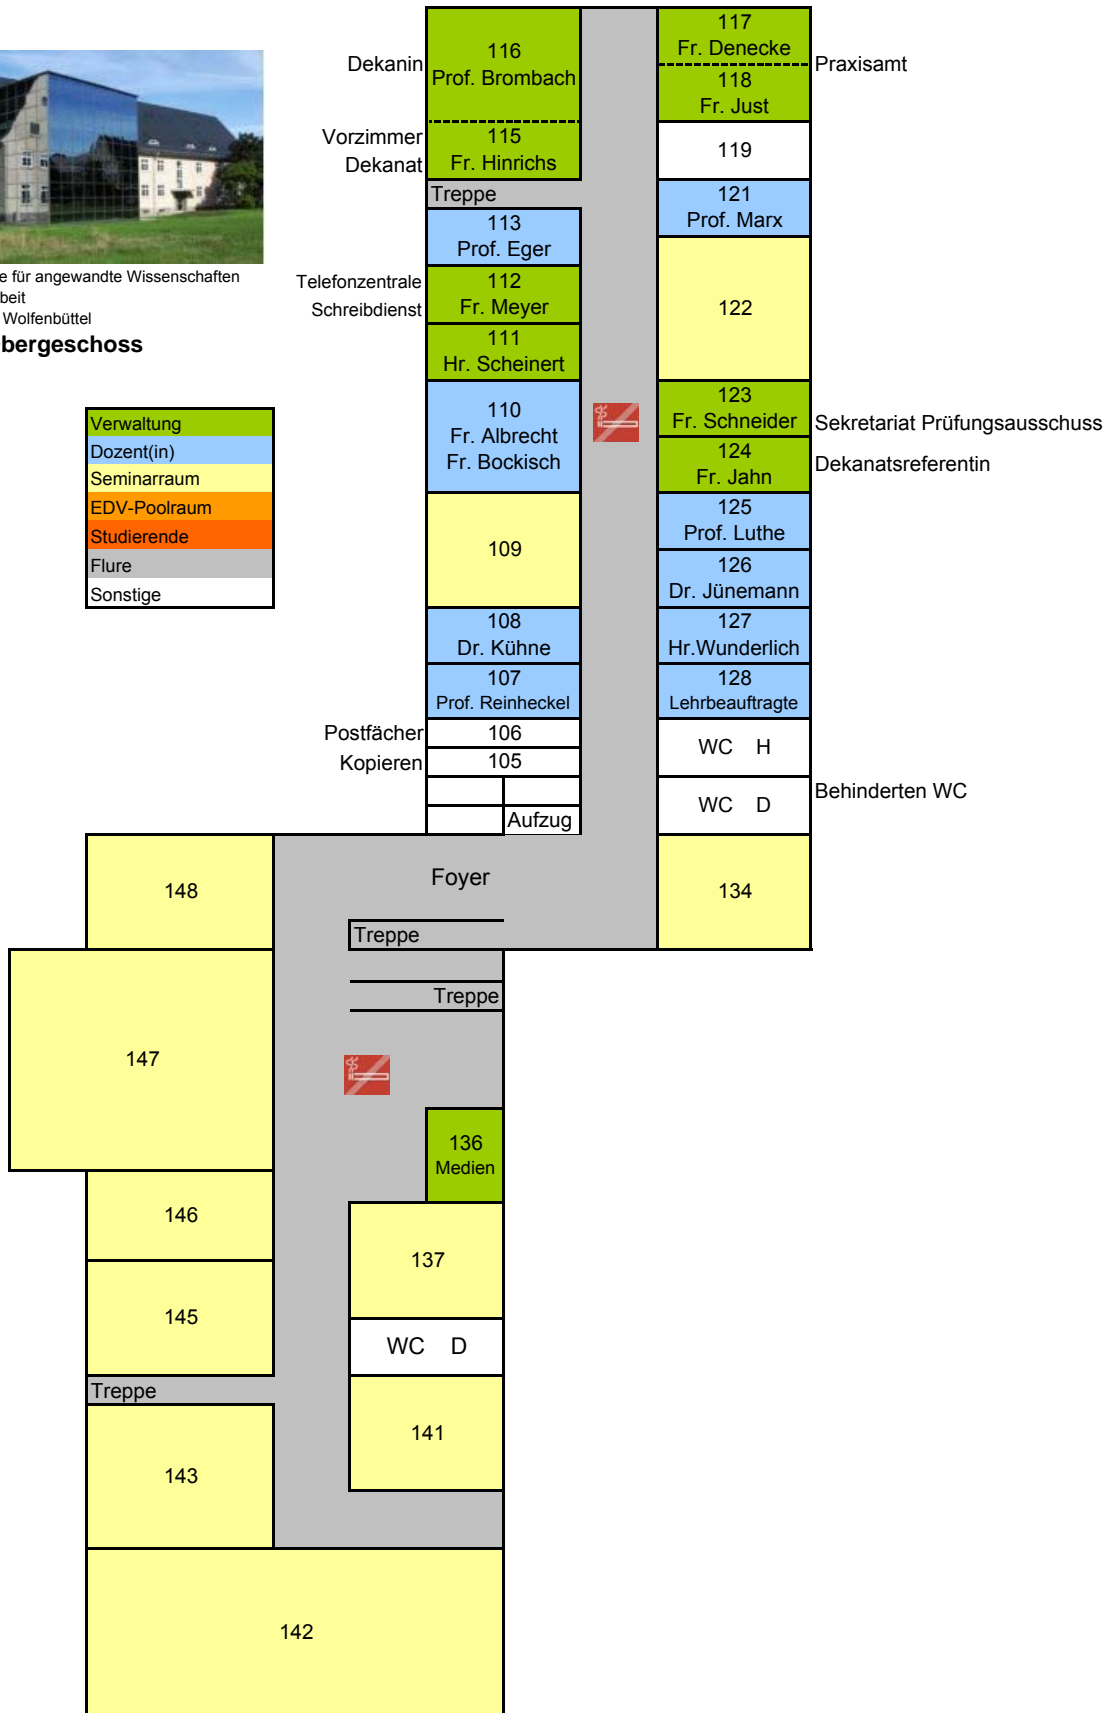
e für angewandte Wissenschaften
beit
Wolfenbüttel
bergeschoss

| Verwaltung |
|---|
| Dozent(in) |
| Seminarraum |
| EDV-Poolraum |
| Studierende |
| Flure |
| Sonstige |

Dekanin
116
Prof. Brombach

117
Fr. Denecke
118
Fr. Just
Praxisamt

Vorzimmer Dekanat
115
Fr. Hinrichs

119

Treppe

121
Prof. Marx

113
Prof. Eger

Telefonzentrale
112
Fr. Meyer

122

Schreibdienst
111
Hr. Scheinert

110
Fr. Albrecht
Fr. Bockisch

123
Fr. Schneider
Sekretariat Prüfungsausschuss

124
Fr. Jahn
Dekanatsreferentin

125
Prof. Luthe

109

126
Dr. Jünemann

108
Dr. Kühne

127
Hr.Wunderlich

107
Prof. Reinheckel

128
Lehrbeauftragte

Postfächer
106
Kopieren
105

WC H

WC D
Behinderten WC

Aufzug

148

Foyer

134

Treppe

Treppe

147

136
Medien

146

137

145

WC D

Treppe

141

143

142